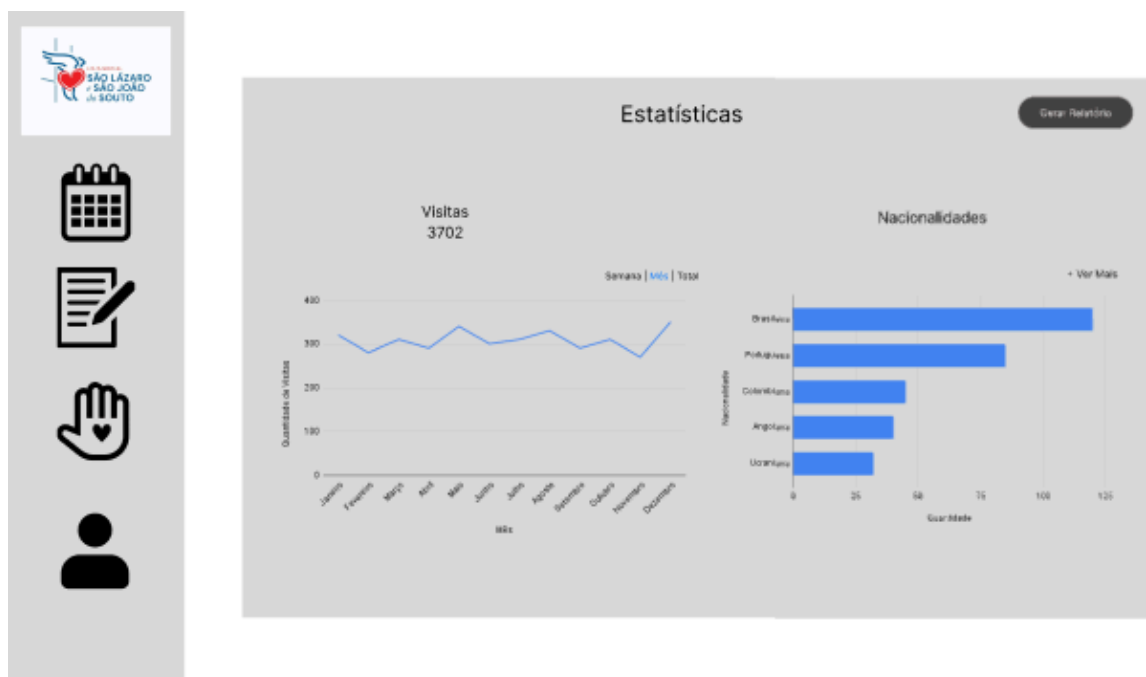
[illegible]
SÃO LÁZARO
e SÃO JOÃO
do SOUTO

Estatísticas

Gerar Relatório

Visitas
3702

Semana | Mês | Total

400
300
200
100
0

Quantidade de Visitas

Janeiro
Fevereiro
Março
Abril
Maio
Junho
Julho
Agosto
Setembro
Outubro
Novembro
Dezembro

Mês

Nacionalidades

+ Ver Mais

Brasileira
Portuguesa
Colombiana
Angolana
Ucraniana

Nacionalidade

0
25
50
75
100
125

Quantidade